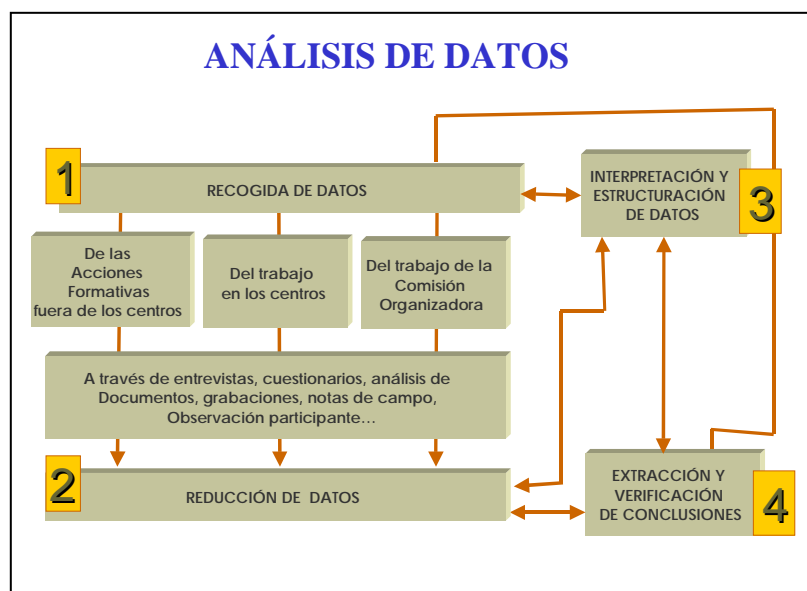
ANÁLISIS DE DATOS

1

RECOGIDA DE DATOS

INTERPRETACIÓN Y ESTRUCTURACIÓN DE DATOS

3

De las Acciones Formativas fuera de los centros

Del trabajo en los centros

Del trabajo de la Comisión Organizadora

A través de entrevistas, cuestionarios, análisis de Documentos, grabaciones, notas de campo, Observación participante…

2

REDUCCIÓN DE DATOS

EXTRACCIÓN Y VERIFICACIÓN DE CONCLUSIONES

4